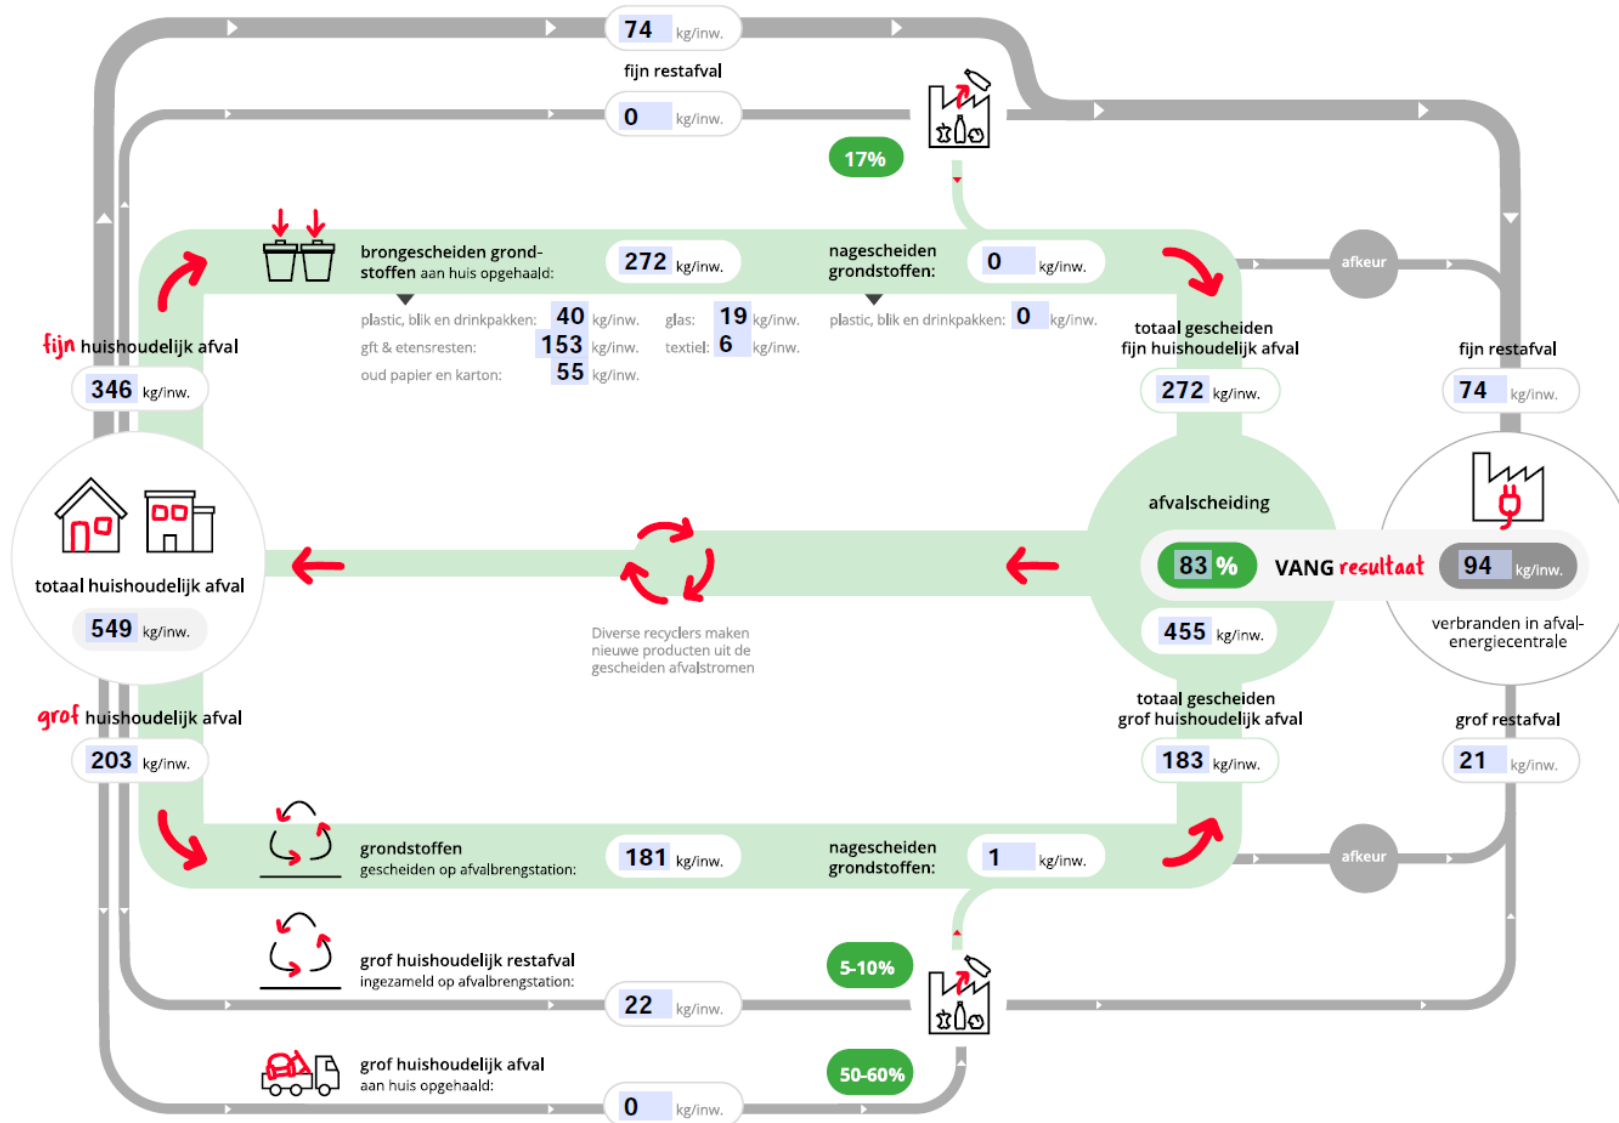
74 kg/inw.

fijn restafval

0 kg/inw.

17%

brongescheiden grondstoffen aan huis opgehaald:

272 kg/inw.

nagescheiden grondstoffen:

0 kg/inw.

afkeur

plastic, blik en drinkpakken: 40 kg/inw.
gft & etensresten: 153 kg/inw.
oud papier en karton: 55 kg/inw.

glas: 19 kg/inw.
textiel: 6 kg/inw.

plastic, blik en drinkpakken: 0 kg/inw.

fijn huishoudelijk afval

346 kg/inw.

totaal gescheiden fijn huishoudelijk afval

272 kg/inw.

fijn restafval

74 kg/inw.

afvalscheiding

totaal huishoudelijk afval

549 kg/inw.

83 %

VANG resultaat

94 kg/inw.

455 kg/inw.

verbranden in afvalenergiecentrale

Diverse recyclers maken nieuwe producten uit de gescheiden afvalstromen

grof huishoudelijk afval

203 kg/inw.

totaal gescheiden grof huishoudelijk afval

183 kg/inw.

grof restafval

21 kg/inw.

grondstoffen gescheiden op afvalbrengstation:

181 kg/inw.

nagescheiden grondstoffen:

1 kg/inw.

afkeur

grof huishoudelijk restafval ingezameld op afvalbrengstation:

5-10%

22 kg/inw.

grof huishoudelijk afval aan huis opgehaald:

50-60%

0 kg/inw.